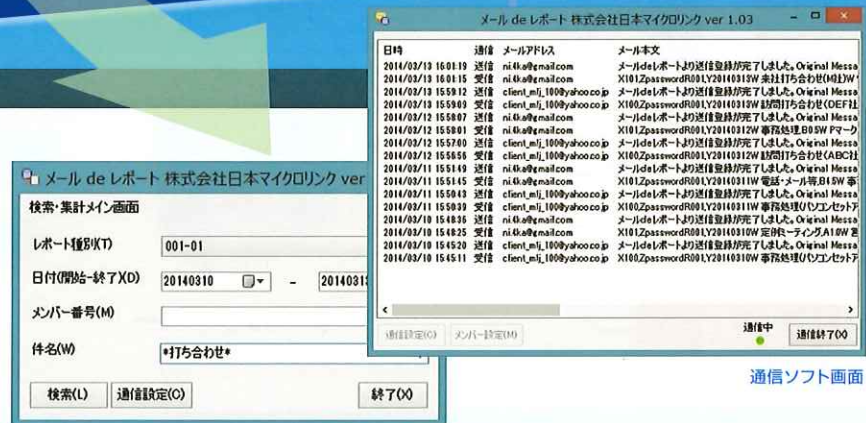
メール de レポート 株式会社日本マイクロリンク ver 1.03

| 日時 | 通信 | メールアドレス | メール本文 |
|---|---|---|---|
| 2014/03/13 16:01:19 | 送信 | ni.tka@gmail.com | メールdeレポートより送信登録が完了しました。Original Messa |
| 2014/03/13 16:01:15 | 受信 | ni.tka@gmail.com | X101,ZpasswordR00,LY20140313W 来社打ち合わせ(M社)W |
| 2014/03/13 15:59:12 | 送信 | client_mlj_100@yahoo.co.jp | メールdeレポートより送信登録が完了しました。Original Messa |
| 2014/03/13 15:59:09 | 受信 | client_mlj_100@yahoo.co.jp | X100,ZpasswordR00,LY20140313W 訪問打ち合わせ(DEF社 |
| 2014/03/12 15:58:07 | 送信 | ni.tka@gmail.com | メールdeレポートより送信登録が完了しました。Original Messa |
| 2014/03/12 15:58:01 | 受信 | ni.tka@gmail.com | X101,ZpasswordR00,LY20140312W 事務処理,B05W マーク |
| 2014/03/12 15:57:00 | 送信 | client_mlj_100@yahoo.co.jp | メールdeレポートより送信登録が完了しました。Original Messa |
| 2014/03/12 15:56:56 | 受信 | client_mlj_100@yahoo.co.jp | X100,ZpasswordR00,LY20140312W 訪問打ち合わせ(ABC社 |
| 2014/03/11 15:51:49 | 送信 | ni.tka@gmail.com | メールdeレポートより送信登録が完了しました。Original Messa |
| 2014/03/11 15:51:45 | 受信 | ni.tka@gmail.com | X101,ZpasswordR00,LY20140311W 電話・メール等,B15W 事 |
| 2014/03/11 15:50:43 | 送信 | client_mlj_100@yahoo.co.jp | メールdeレポートより送信登録が完了しました。Original Messa |
| 2014/03/11 15:50:39 | 受信 | client_mlj_100@yahoo.co.jp | X100,ZpasswordR00,LY20140311W 事務処理(パソコンセットア |
| 2014/03/10 15:48:36 | 送信 | ni.tka@gmail.com | メールdeレポートより送信登録が完了しました。Original Messa |
| 2014/03/10 15:48:25 | 受信 | ni.tka@gmail.com | X101,ZpasswordR00,LY20140310W 定例ミーティング,A10W 夏 |
| 2014/03/10 15:45:20 | 送信 | client_mlj_100@yahoo.co.jp | メールdeレポートより送信登録が完了しました。Original Messa |
| 2014/03/10 15:45:11 | 受信 | client_mlj_100@yahoo.co.jp | X100,ZpasswordR00,LY20140310W 事務処理(パソコンセットア |

通信設定(C) メンバー設定(M) 通信中 通信終了(X)

メール de レポート 株式会社日本マイクロリンク ver

検索・集計メイン画面

レポート種別(T) 001-01

日付(開始-終了)(D) 20140310 - 2014031

メンバー番号(M)

件名(W) *打ち合わせ*

検索(L) 通信設定(C) 終了(X)

通信ソフト画面